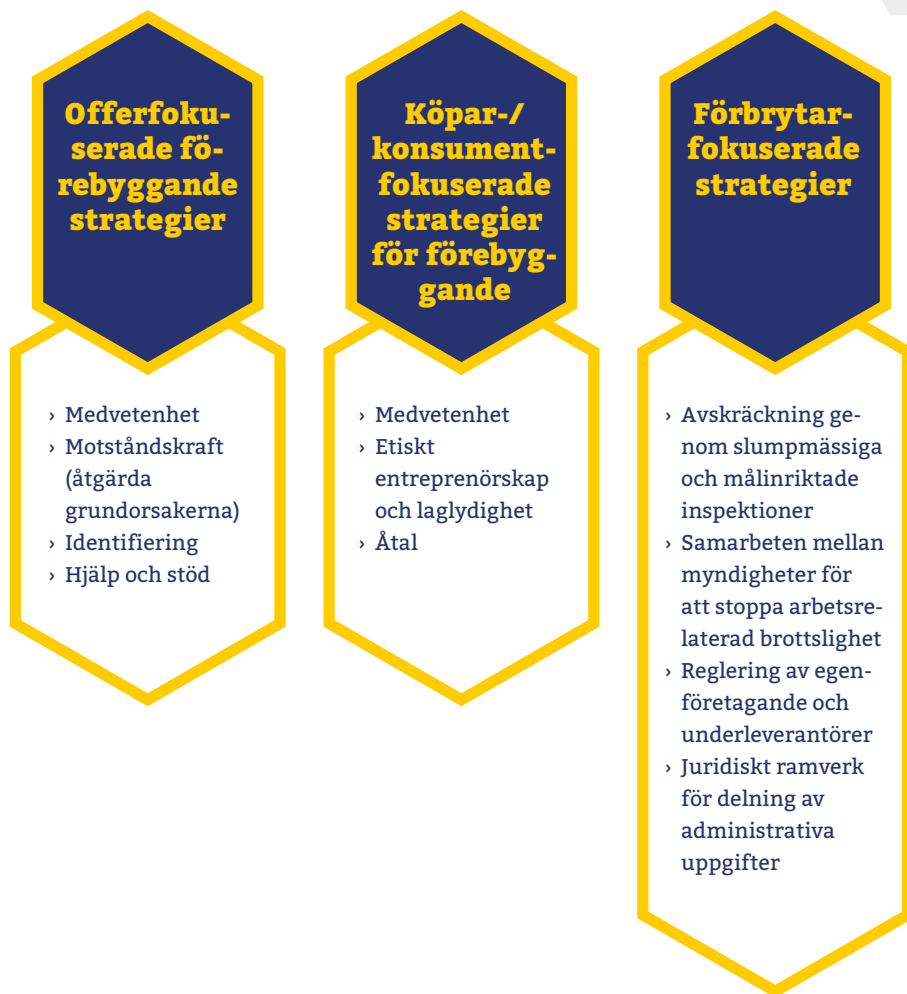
Offerfokuserade förebyggande strategier

› Medvetenhet
› Motståndskraft (åtgärda grundorsakerna)
› Identifiering
› Hjälp och stöd

Köpar-/konsumentfokuserade strategier för förebyggande

› Medvetenhet
› Etiskt entreprenörskap och laglydighet
› Åtal

Förbrytarfokuserade strategier

› Avskräckning genom slumpmässiga och målinriktade inspektioner
› Samarbeten mellan myndigheter för att stoppa arbetsrelaterad brottslighet
› Reglering av egenföretagande och underleverantörer
› Juridiskt ramverk för delning av administrativa uppgifter